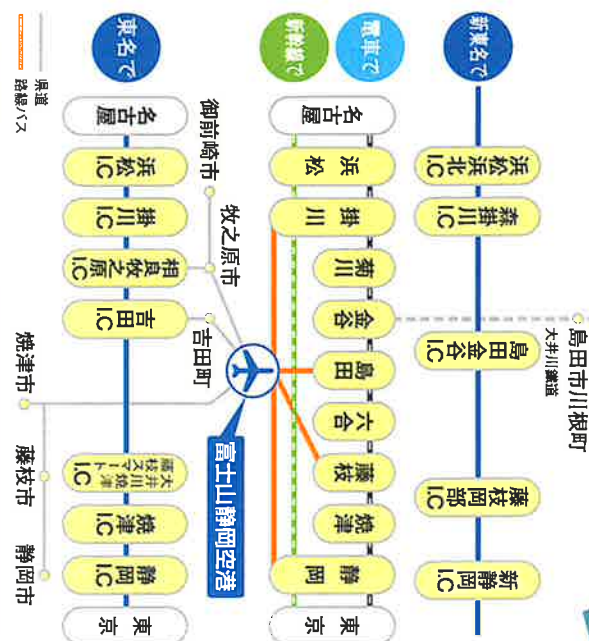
新東名で

浜松浜北IC
森掛川IC
島田金谷IC
藤枝岡部IC
新静岡IC

島田市川根町
大井川鐵道

電車で
新幹線で

名古屋
浜松
掛川
菊川
金谷
島田
六合
藤枝
焼津
静岡
東京

御前崎市
牧之原市
吉田町
焼津市
藤枝市
静岡市

富士山静岡空港

東名で

名古屋
浜松IC
掛川IC
相良牧之原IC
吉田IC
大井川焼津藤枝スマートIC
焼津IC
静岡IC
東京

県道
路線バス